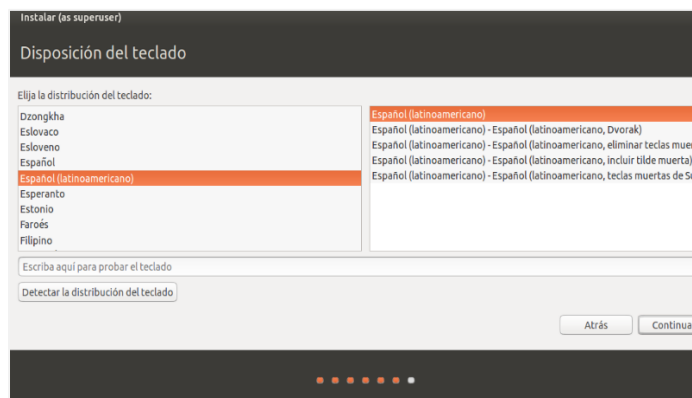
Instalar (as superuser)

Disposición del teclado

Elija la distribución del teclado:

Dzongkha
Eslovaco
Esloveno
Español
Español (latinoamericano)
Esperanto
Estonio
Faroés
Filipino

Español (latinoamericano)
Español (latinoamericano) - Español (latinoamericano, Dvorak)
Español (latinoamericano) - Español (latinoamericano, eliminar teclas mue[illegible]
Español (latinoamericano) - Español (latinoamericano, incluir tilde muerta)
Español (latinoamericano) - Español (latinoamericano, teclas muertas de S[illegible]

Escriba aquí para probar el teclado

Detectar la distribución del teclado

Atrás
Continua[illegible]